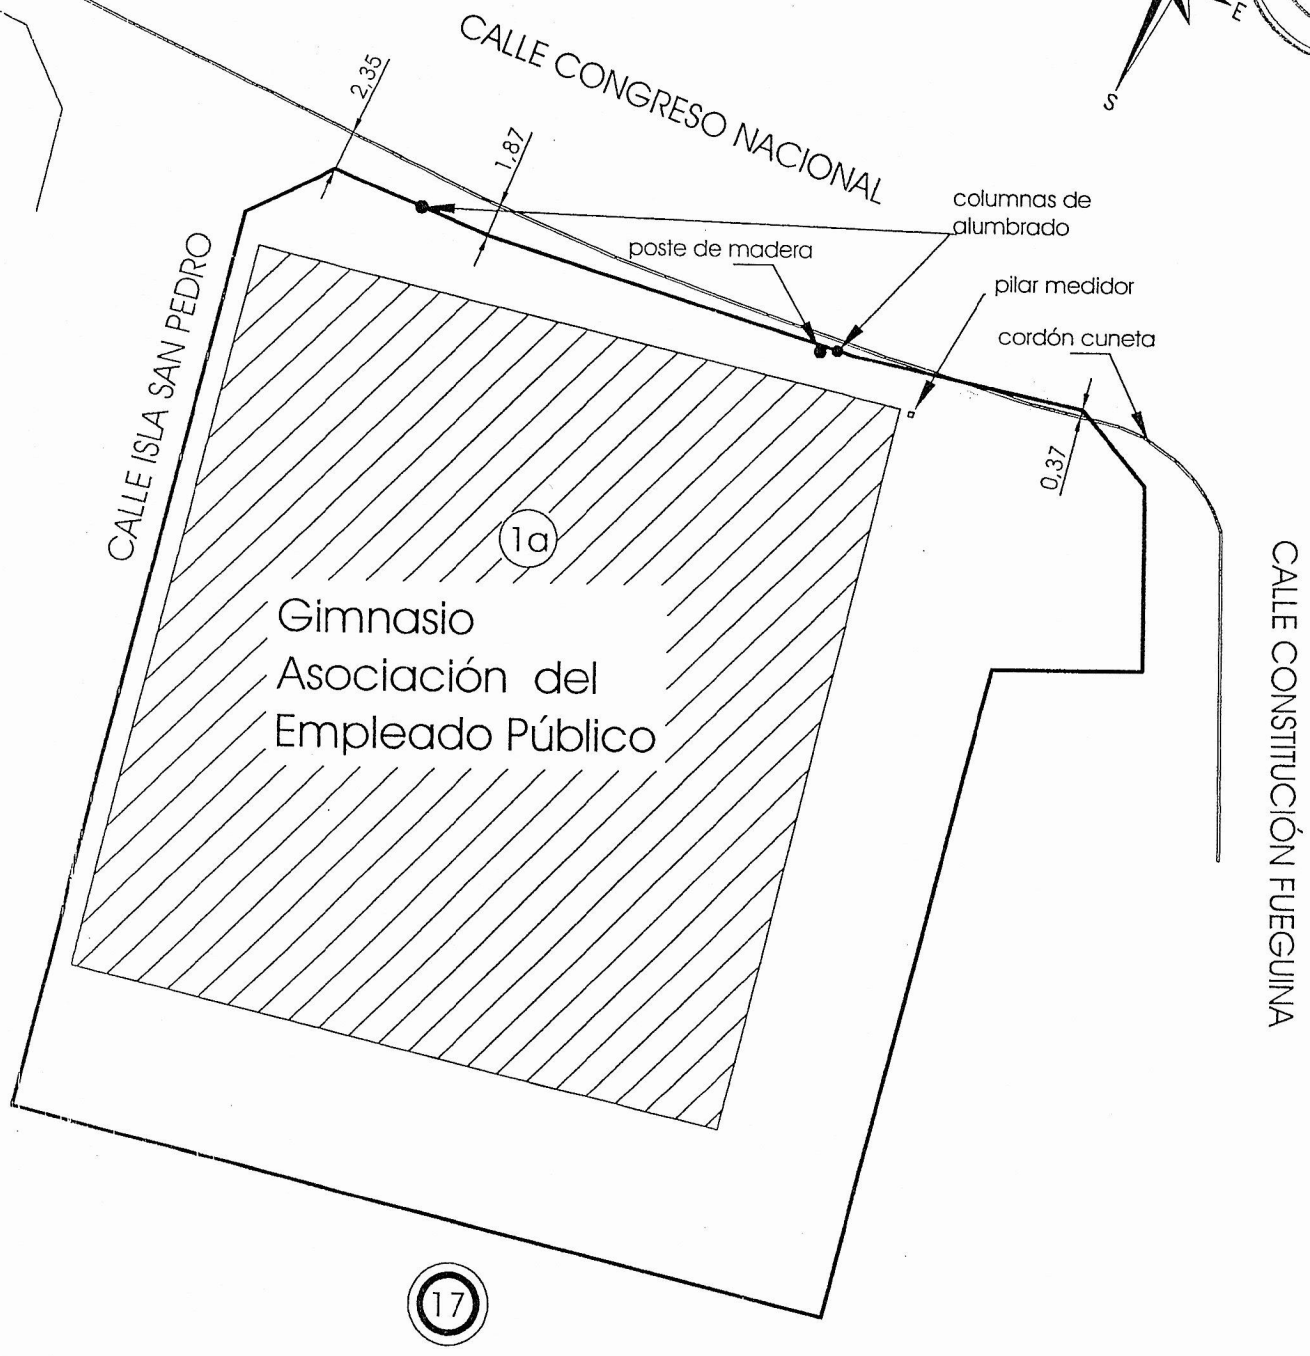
CALLE CONGRESO NACIONAL

E

S

2,35

1,87

columnas de alumbrado

poste de madera

pilar medidor

cordón cuneta

0,37

CALLE ISLA SAN PEDRO

1a

Gimnasio Asociación del Empleado Público

CALLE CONSTITUCIÓN FUEGUINA

17